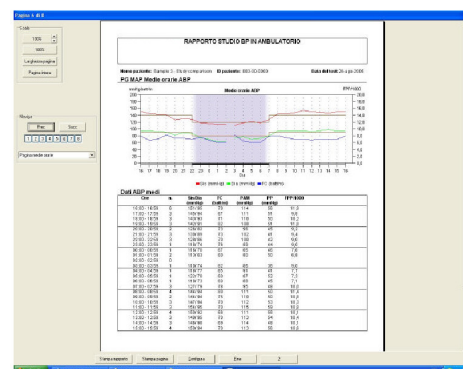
Pagina 4 di 8

Zoom
100%
100%
Larghezza pagina
Pagina intera

Pagina
Prec
Succ
Pagina media orarie

RAPPORTO STUDIO BP IN AMBULATORIO

Nome paziente: Sample 3 - Dati di comparazione ID paziente: 883-30-0069 Data del test: 24 apr 2009

PG MAP Medie orarie ABP

Medie orarie ABP

mmHg
200
180
160
140
120
100
80
60
40
20
0

16 17 18 19 20 21 22 23 0 1 2 3 4 5 6 7 8 9 10 11 12 13 14 15 16
Ora

SIS (mmHg) DIA (mmHg) FC (battiti/m)

Dati ABP medi

| Ora | n. | Medie (mmHg) | FC (battiti) | PAM (mmHg) | PP (mmHg) | TPP*1000 |
|---|---|---|---|---|---|---|
| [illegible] | | | | | | |